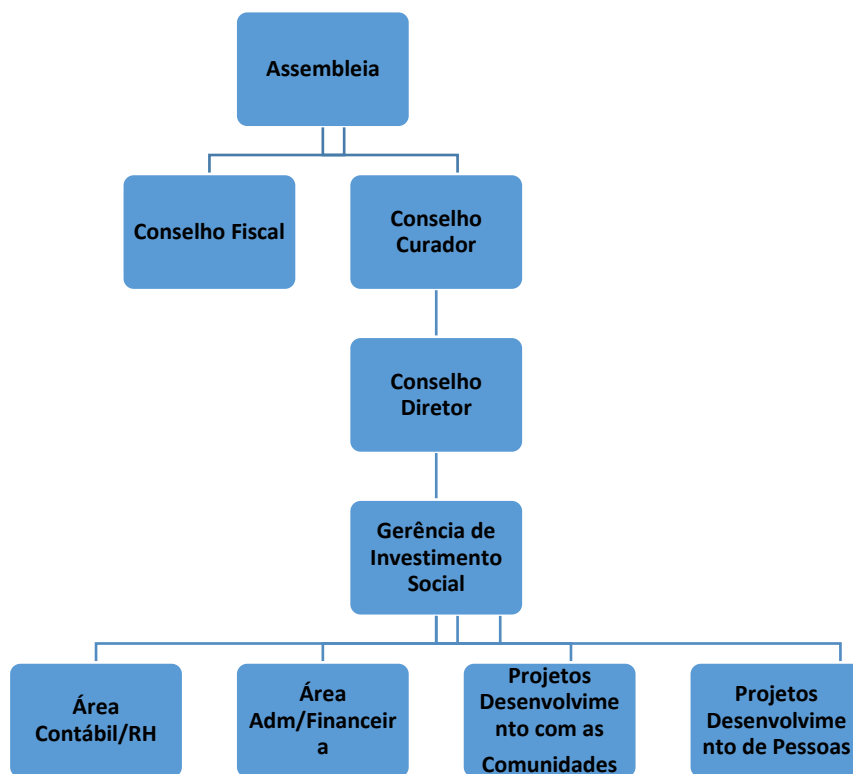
Assembleia

Conselho Fiscal

Conselho Curador

Conselho Diretor

Gerência de Investimento Social

Área Contábil/RH

Área Adm/Financeira

Projetos Desenvolvimento com as Comunidades

Projetos Desenvolvimento de Pessoas